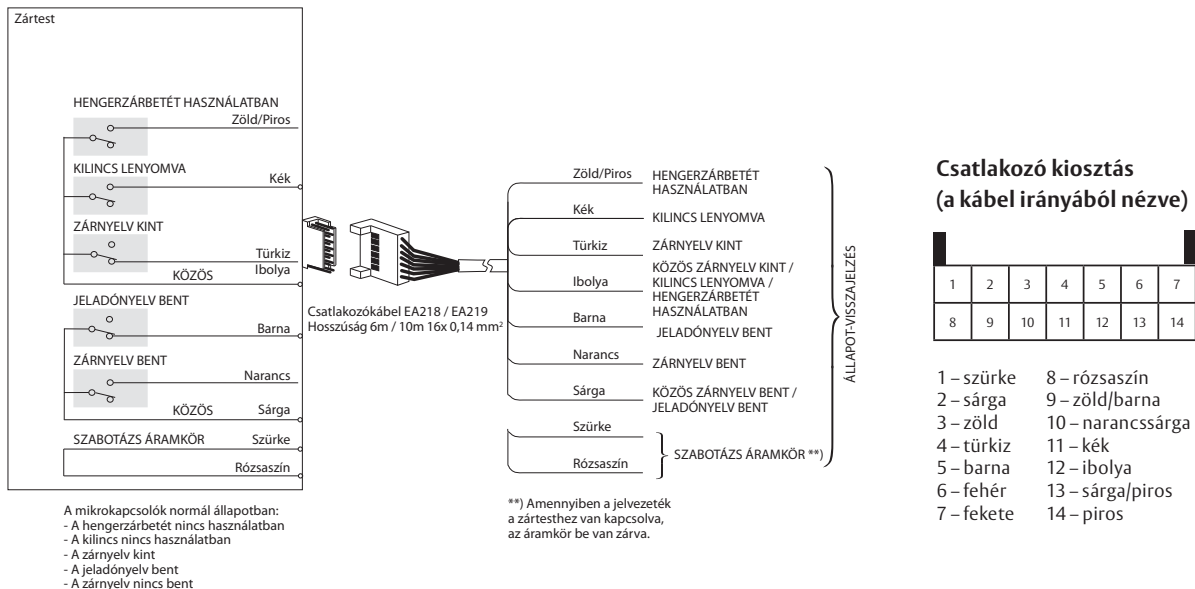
Zártest

HENGERZÁRBETÉT HASZNÁLATBAN
Zöld/Piros
KILINCS LENYOMVA
Kék
ZÁRNYELV KINT
Türkiz
Ibolya
KÖZÖS
JELADÓNYELV BENT
Barna
ZÁRNYELV BENT
Narancs
KÖZÖS
Sárga
SZABOTÁZS ÁRAMKÖR
Szürke
Rózsaszín

A mikrokapcsolók normál állapotban:
- A hengerzárbetét nincs használatban
- A kilincs nincs használatban
- A zárnyelv kint
- A jeladónyelv bent
- A zárnyelv nincs bent

Csatlakozókábel EA218 / EA219
Hosszúság 6m / 10m 16x 0,14 mm²

Zöld/Piros — HENGERZÁRBETÉT HASZNÁLATBAN
Kék — KILINCS LENYOMVA
Türkiz — ZÁRNYELV KINT
Ibolya — KÖZÖS ZÁRNYELV KINT / KILINCS LENYOMVA / HENGERZÁRBETÉT HASZNÁLATBAN
Barna — JELADÓNYELV BENT
Narancs — ZÁRNYELV BENT
Sárga — KÖZÖS ZÁRNYELV BENT / JELADÓNYELV BENT
Szürke
Rózsaszín
SZABOTÁZS ÁRAMKÖR **)

ÁLLAPOT-VISSZAJELZÉS

**) Amennyiben a jelvezeték a zártesthez van kapcsolva, az áramkör be van zárva.

Csatlakozó kiosztás
(a kábel irányából nézve)

| 1 | 2 | 3 | 4 | 5 | 6 | 7 |
|---|---|---|---|---|---|---|
| 8 | 9 | 10 | 11 | 12 | 13 | 14 |

1 – szürke
2 – sárga
3 – zöld
4 – türkiz
5 – barna
6 – fehér
7 – fekete
8 – rózsaszín
9 – zöld/barna
10 – narancssárga
11 – kék
12 – ibolya
13 – sárga/piros
14 – piros